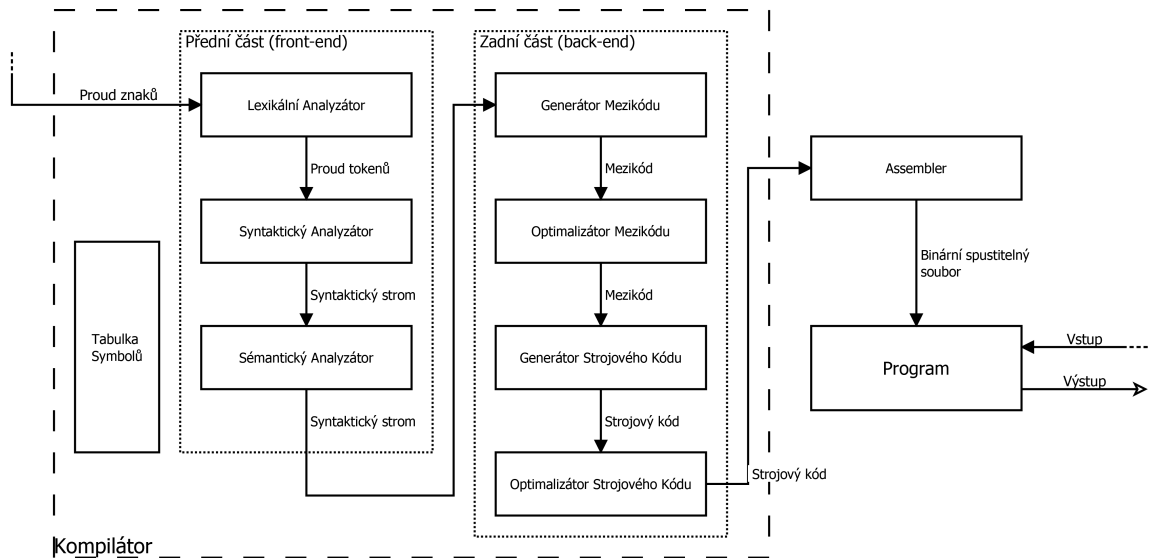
Přední část (front-end)

Proud znaků

Lexikální Analyzátor

Proud tokenů

Syntaktický Analyzátor

Syntaktický strom

Sémantický Analyzátor

Syntaktický strom

Tabulka Symbolů

Zadní část (back-end)

Generátor Mezikódu

Mezikód

Optimalizátor Mezikódu

Mezikód

Generátor Strojového Kódu

Strojový kód

Optimalizátor Strojového Kódu

Strojový kód

Assembler

Binární spustitelný soubor

Program

Vstup

Výstup

Kompilátor